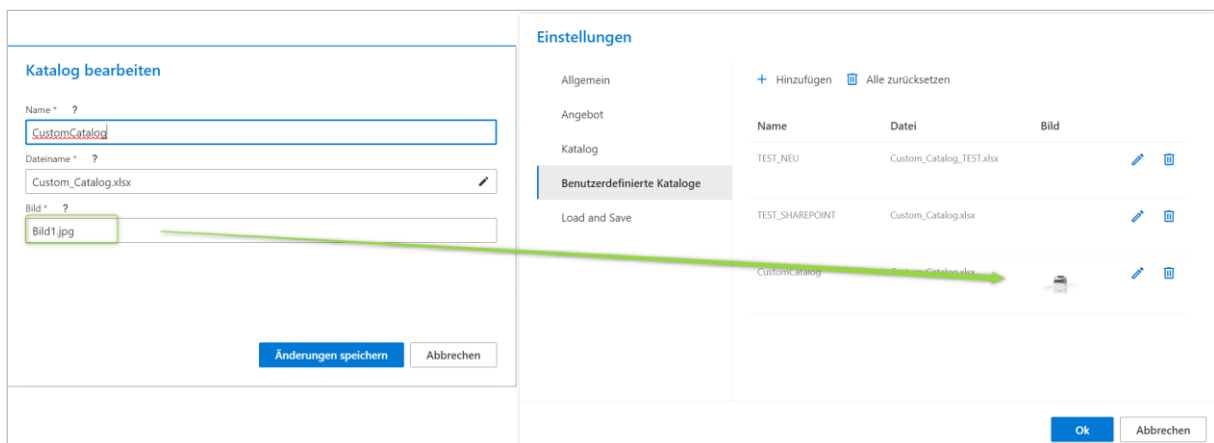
Katalog bearbeiten

Name * ?
CustomCatalog
Dateiname * ?
Custom_Catalog.xlsx
Bild * ?
Bild1.jpg

Änderungen speichern
Abbrechen

Einstellungen

Allgemein
Angebot
Katalog
Benutzerdefinierte Kataloge
Load and Save

+ Hinzufügen
Alle zurücksetzen

| Name | Datei | Bild |
|---|---|---|
| TEST_NEU | Custom_Catalog_TEST.xlsx | |
| TEST_SHAREPOINT | Custom_Catalog.xlsx | |
| CustomCatalog | Custom_Catalog.xlsx | |

Ok
Abbrechen